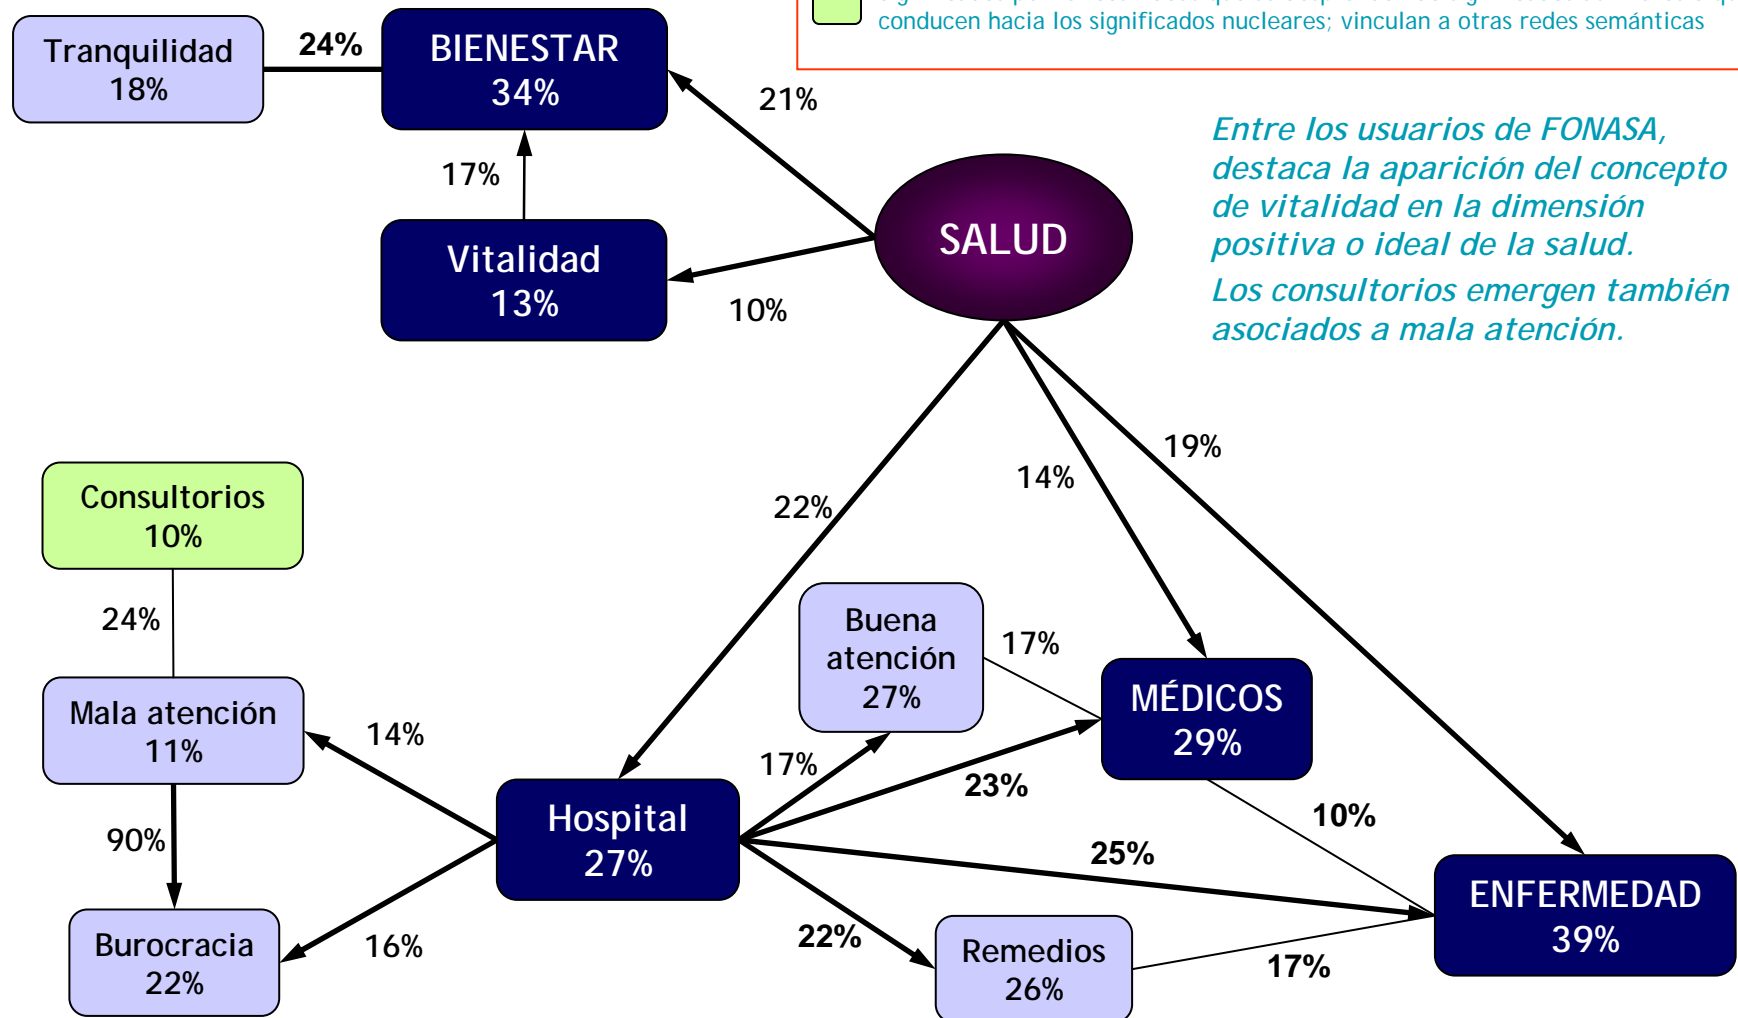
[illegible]
conducen hacia los significados nucleares; vinculan a otras redes semánticas

Tranquilidad
18%

24%

BIENESTAR
34%

21%

17%

Vitalidad
13%

10%

SALUD

Entre los usuarios de FONASA, destaca la aparición del concepto de vitalidad en la dimensión positiva o ideal de la salud.

Los consultorios emergen también asociados a mala atención.

19%

14%

22%

Consultorios
10%

24%

Mala atención
11%

14%

90%

Burocracia
22%

16%

Buena atención
27%

17%

MÉDICOS
29%

17%

23%

Hospital
27%

10%

25%

ENFERMEDAD
39%

22%

Remedios
26%

17%